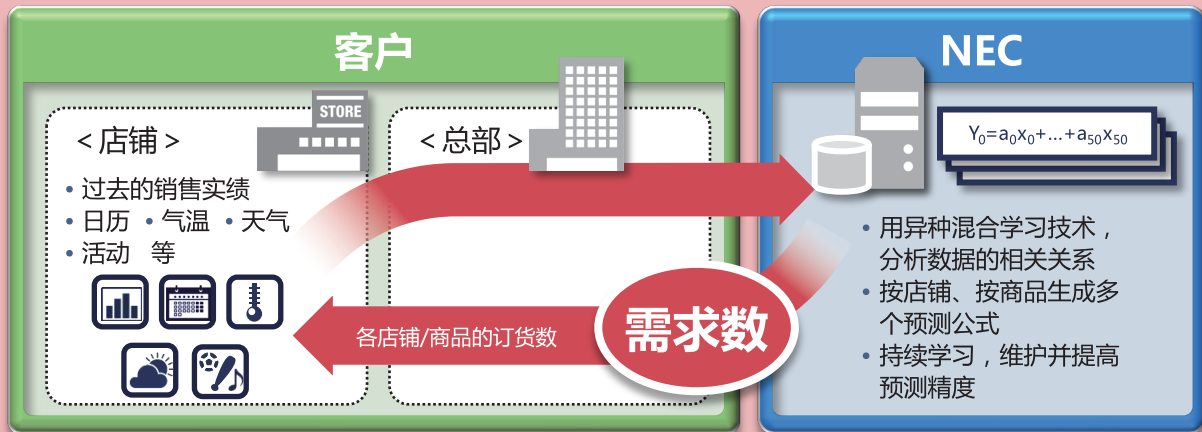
客户

STORE

＜店铺＞

• 过去的销售实绩
• 日历 • 气温 • 天气
• 活动 等

＜总部＞

各店铺/商品的订货数

需求数

NEC

$Y_0=a_0x_0+\ldots+a_{50}x_{50}$

• 用异种混合学习技术，分析数据的相关关系
• 按店铺、按商品生成多个预测公式
• 持续学习，维护并提高预测精度